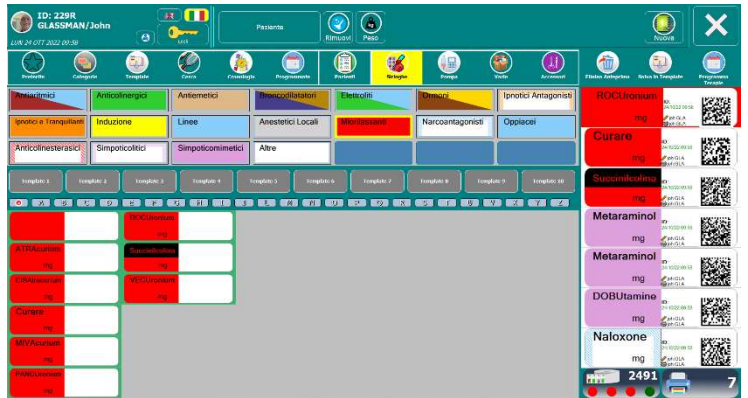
ID: 229R
GLASSMAN/John
LUN 24 OTT 2022 09:58

Paziente

Rimuovi

Peso

Nuova

Preferite
Categorie
Template
Cerca
Cronologia
Programmate
Preferiti
Etichette
Pompa
Vasto
Accessori
Elimina Anteprima
Salva in Template
Programma Template

Antiaritmici
Anticolinergici
Antiemetici
Broncodilatatori
Elettroliti
Ormoni
Ipnotici Antagonisti
Ipnotici e Tranquillanti
Induzione
Linee
Anestetici Locali
Miorilassanti
Narcoantagonisti
Oppiacei
Anticolinesterasici
Simpaticolitici
Simpaticomimetici
Altre

Template 1
Template 2
Template 3
Template 4
Template 5
Template 6
Template 7
Template 8
Template 9
Template 10

ROCUronium
mg
Succinilcolina
mg
VECUronium
mg
ATRAcurium
mg
CISAtracurium
mg
Curare
mg
MIVAcurium
mg
PANCUronium
mg

ROCUronium
mg
Curare
mg
Succinilcolina
mg
Metaraminol
mg
Metaraminol
mg
DOBUtamine
mg
Naloxone
mg

2491
7